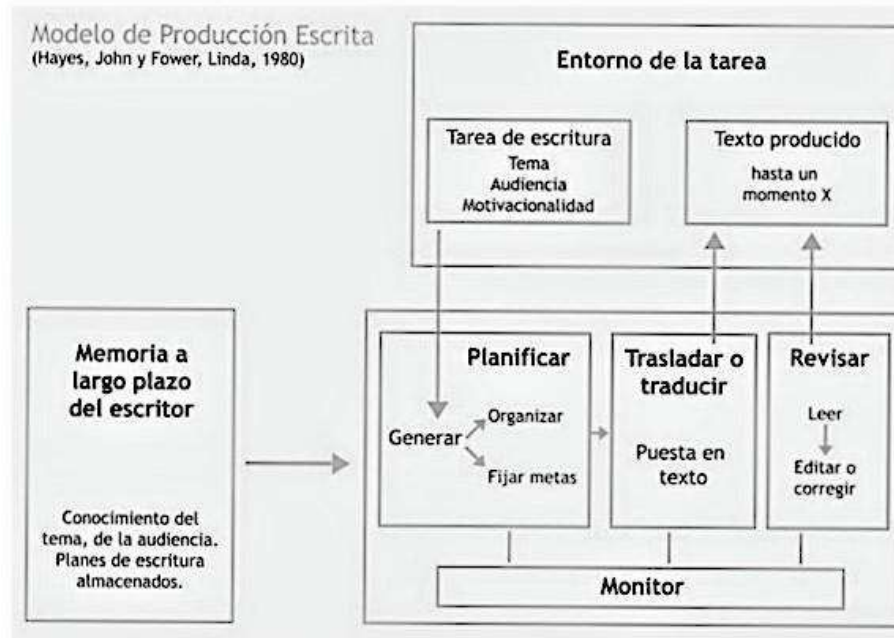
Modelo de Producción Escrita
(Hayes, John y Fower, Linda, 1980)

Entorno de la tarea

Tarea de escritura
Tema
Audiencia
Motivacionalidad

Texto producido
hasta un
momento X

Memoria a largo plazo del escritor

Conocimiento del tema, de la audiencia. Planes de escritura almacenados.

Planificar
Generar
Organizar
Fijar metas

Trasladar o traducir
Puesta en texto

Revisar
Leer
Editar o corregir

Monitor